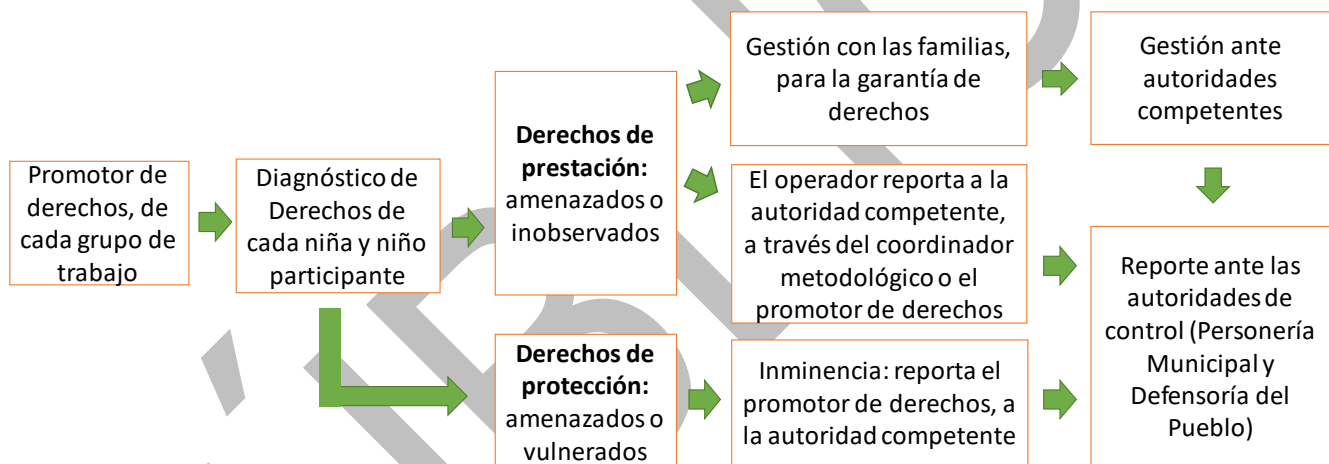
Promotor de derechos, de cada grupo de trabajo

Diagnóstico de Derechos de cada niña y niño participante

**Derechos de prestación:** amenazados o inobservados

**Derechos de protección:** amenazados o vulnerados

Gestión con las familias, para la garantía de derechos

El operador reporta a la autoridad competente, a través del coordinador metodológico o el promotor de derechos

Inminencia: reporta el promotor de derechos, a la autoridad competente

Gestión ante autoridades competentes

Reporte ante las autoridades de control (Personería Municipal y Defensoría del Pueblo)